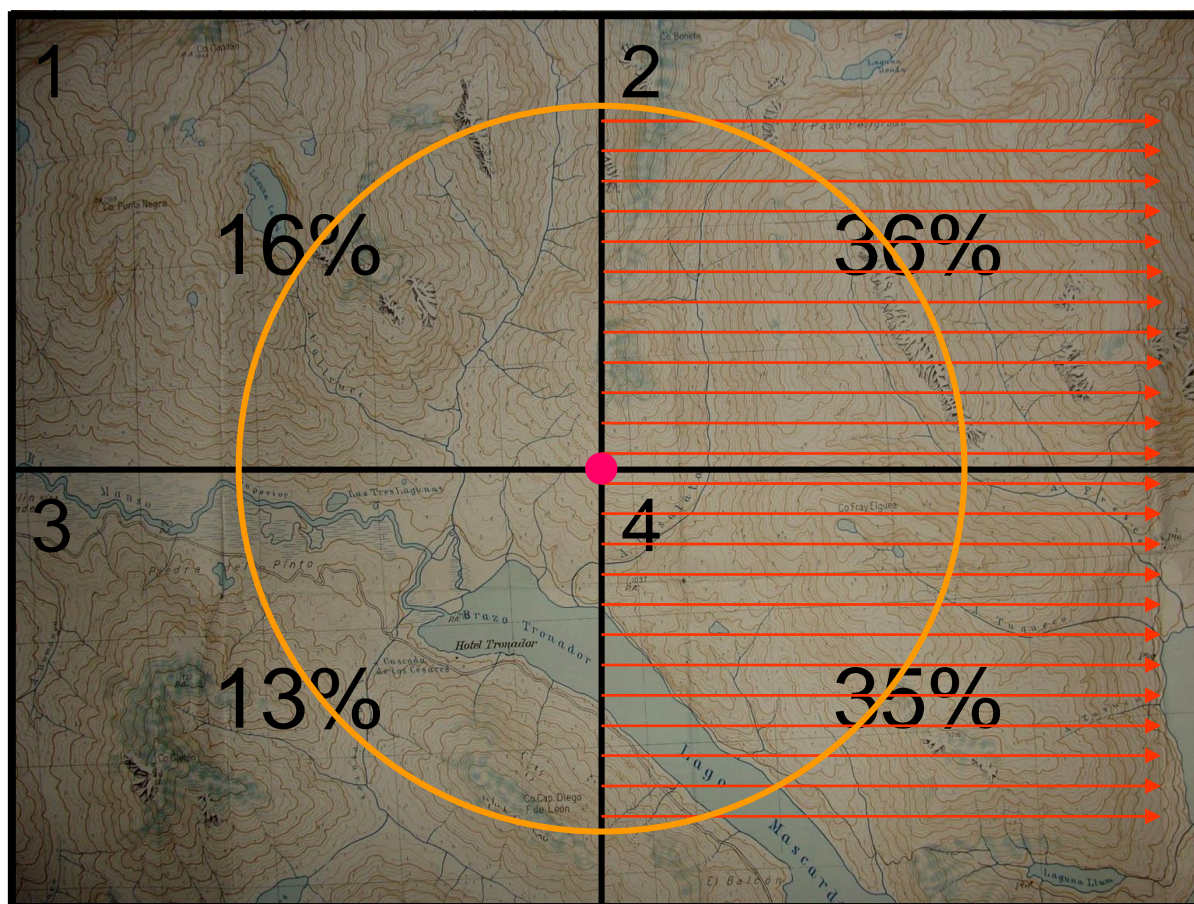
1

2

16%

36%

3

4

13%

35%

Hotel Tronador

Brazo Tronador

Lago Mascardi

Laguna Llum

El Balcon

Co Fray Elguea

Las Tres Lagunas

Piedra del Pinto

Co Punta Negra

Co Capitan

Co Bonete

Co Cap. Diego de Leon

Cascada de Los Cesares